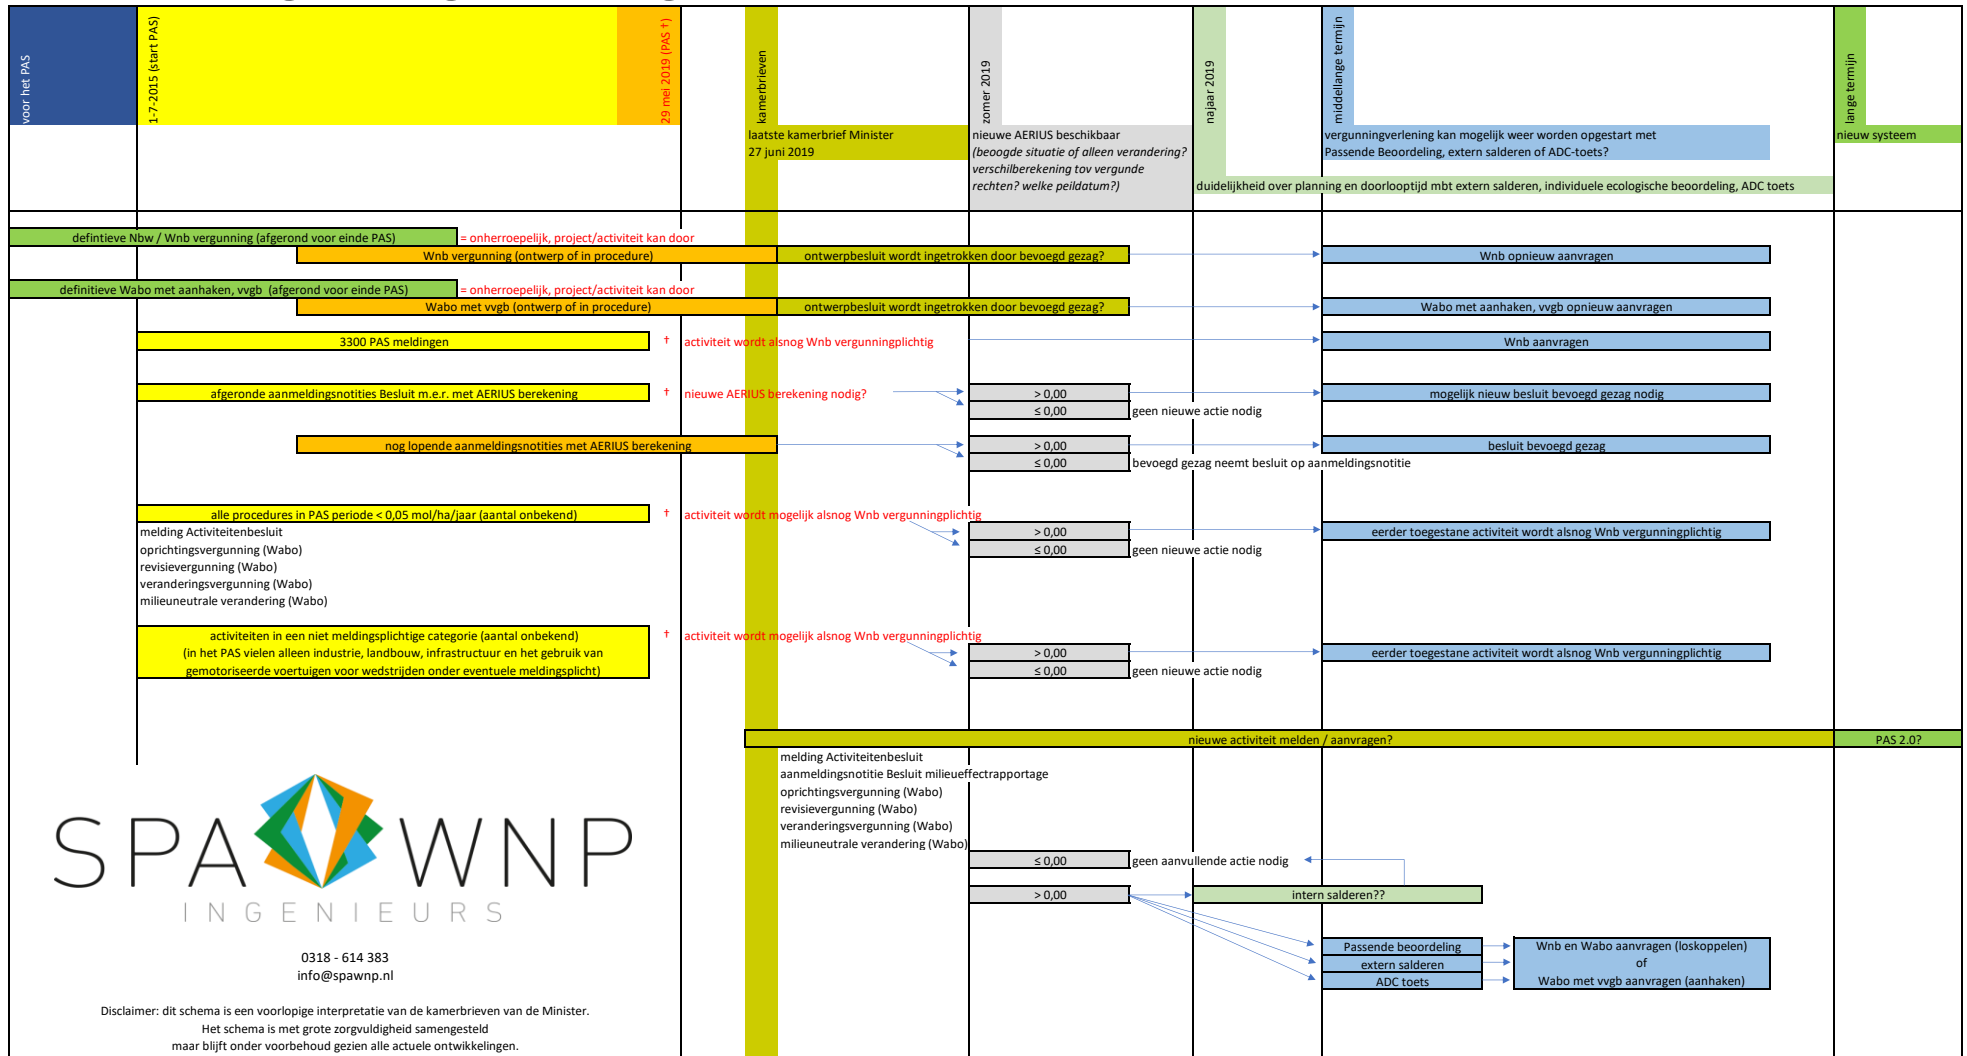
voor het PAS

1-7-2015 (start PAS)

29 mei 2019 (PAS †)

kamerbrieven

laatste kamerbrief Minister 27 juni 2019

zomer 2019

nieuwe AERIUS beschikbaar
(beoogde situatie of alleen verandering? verschilberekening tov vergunde rechten? welke peildatum?)

najaar 2019

duidelijkheid over planning en doorlooptijd mbt extern salderen, individuele ecologische beoordeling, ADC toets

middellange termijn

vergunningverlening kan mogelijk weer worden opgestart met Passende Beoordeling, extern salderen of ADC-toets?

lange termijn

nieuw systeem

defintieve Nbw / Wnb vergunning (afgerond voor einde PAS) = onherroepelijk, project/activiteit kan door

Wnb vergunning (ontwerp of in procedure) ontwerpbesluit wordt ingetrokken door bevoegd gezag? Wnb opnieuw aanvragen

definitieve Wabo met aanhaken, vvgb (afgerond voor einde PAS) = onherroepelijk, project/activiteit kan door

Wabo met vvgb (ontwerp of in procedure) ontwerpbesluit wordt ingetrokken door bevoegd gezag? Wabo met aanhaken, vvgb opnieuw aanvragen

3300 PAS meldingen † activiteit wordt alsnog Wnb vergunningplichtig Wnb aanvragen

afgeronde aanmeldingsnotities Besluit m.e.r. met AERIUS berekening † nieuwe AERIUS berekening nodig?
> 0,00 mogelijk nieuw besluit bevoegd gezag nodig
≤ 0,00 geen nieuwe actie nodig

nog lopende aanmeldingsnotities met AERIUS berekening
> 0,00 besluit bevoegd gezag
≤ 0,00 bevoegd gezag neemt besluit op aanmeldingsnotitie

alle procedures in PAS periode < 0,05 mol/ha/jaar (aantal onbekend) † activiteit wordt mogelijk alsnog Wnb vergunningplichtig
melding Activiteitenbesluit
oprichtingsvergunning (Wabo)
revisievergunning (Wabo)
veranderingsvergunning (Wabo)
milieuneutrale verandering (Wabo)
> 0,00 eerder toegestane activiteit wordt alsnog Wnb vergunningplichtig
≤ 0,00 geen nieuwe actie nodig

activiteiten in een niet meldingsplichtige categorie (aantal onbekend)
(in het PAS vielen alleen industrie, landbouw, infrastructuur en het gebruik van gemotoriseerde voertuigen voor wedstrijden onder eventuele meldingsplicht) † activiteit wordt mogelijk alsnog Wnb vergunningplichtig
> 0,00 eerder toegestane activiteit wordt alsnog Wnb vergunningplichtig
≤ 0,00 geen nieuwe actie nodig

nieuwe activiteit melden / aanvragen? PAS 2.0?
melding Activiteitenbesluit
aanmeldingsnotitie Besluit milieueffectrapportage
oprichtingsvergunning (Wabo)
revisievergunning (Wabo)
veranderingsvergunning (Wabo)
milieuneutrale verandering (Wabo)

≤ 0,00 geen aanvullende actie nodig
> 0,00 intern salderen??

Passende beoordeling
extern salderen
ADC toets

Wnb en Wabo aanvragen (loskoppelen)
of
Wabo met vvgb aanvragen (aanhaken)

SPAWNP
INGENIEURS

0318 - 614 383
info@spawnp.nl

Disclaimer: dit schema is een voorlopige interpretatie van de kamerbrieven van de Minister.
Het schema is met grote zorgvuldigheid samengesteld
maar blijft onder voorbehoud gezien alle actuele ontwikkelingen.